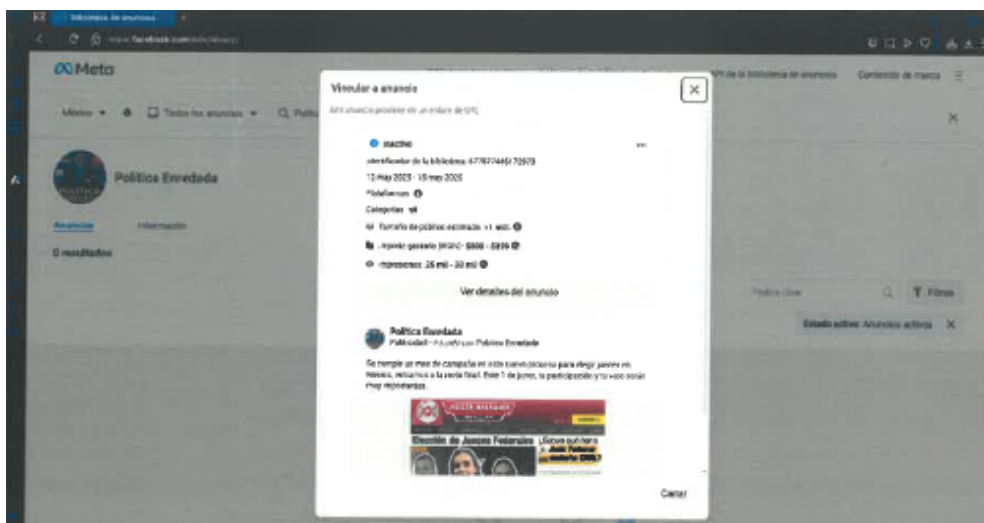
Biblioteca de anuncios

www.facebook.com/ads/library/

Meta

API de la biblioteca de anuncios

Contenido de marca

México

Todos los anuncios

Política Enredada

Anuncios

Información

0 resultados

Vincular a anuncio

Este anuncio proviene de un enlace de URL

Inactivo

Identificador de la biblioteca: 477877446172979

12 may 2025 - 15 may 2025

Plataformas

Categorías

Tamaño de público estimado: >1 mill.

Importe gastado (MXN): $800 - $899

Impresiones: 25 mil - 30 mil

Ver detalles del anuncio

Política Enredada

Publicidad · Pagado por Política Enredada

Se cumple un mes de campaña en este nuevo proceso para elegir jueces en México, estamos a la recta final. Este 1 de junio, tu participación y tu voto serán muy importantes.

POLÍTICA ENREDADA

Elección de Jueces Federales ¿Sabes quién será Juez Federal en tu distrito (DF)?

Cerrar

Política clave

Filtros

Estado activo: Anuncios activos